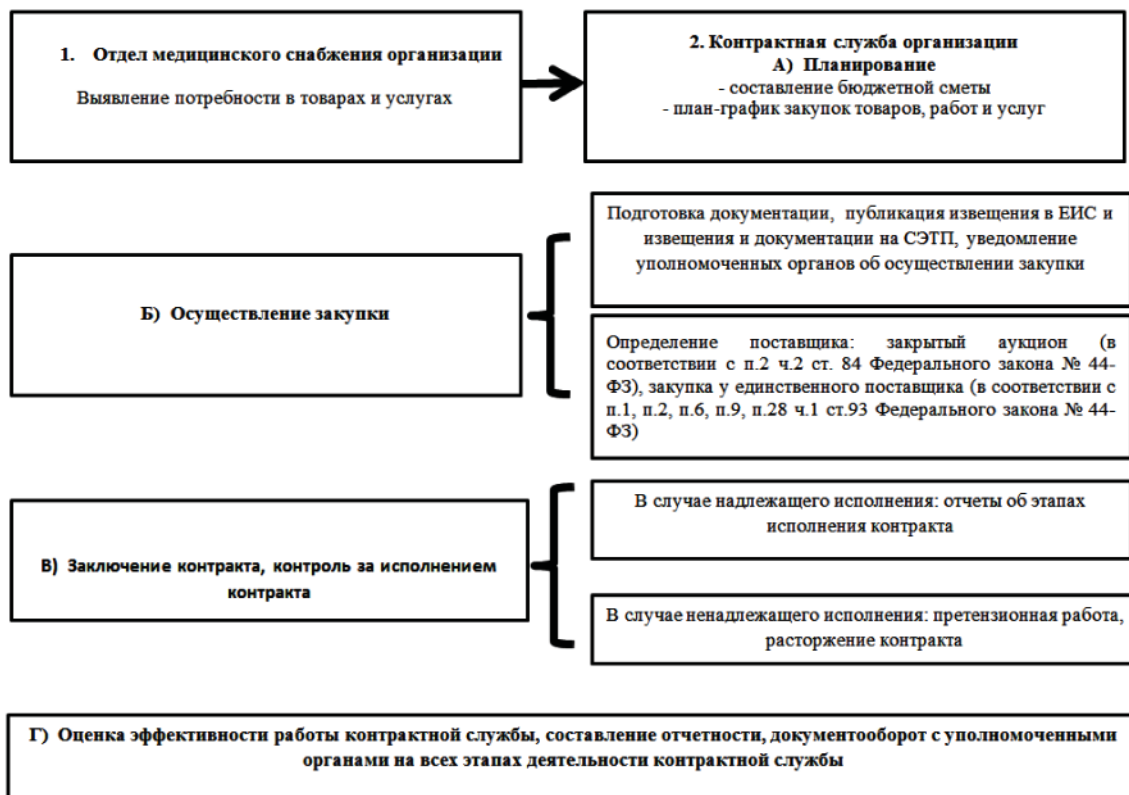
1. Отдел медицинского снабжения организации

Выявление потребности в товарах и услугах

2. Контрактная служба организации
А) Планирование
- составление бюджетной сметы
- план-график закупок товаров, работ и услуг

Б) Осуществление закупки

Подготовка документации, публикация извещения в ЕИС и извещения и документации на СЭТП, уведомление уполномоченных органов об осуществлении закупки

Определение поставщика: закрытый аукцион (в соответствии с п.2 ч.2 ст. 84 Федерального закона № 44-ФЗ), закупка у единственного поставщика (в соответствии с п.1, п.2, п.6, п.9, п.28 ч.1 ст.93 Федерального закона № 44-ФЗ)

В) Заключение контракта, контроль за исполнением контракта

В случае надлежащего исполнения: отчеты об этапах исполнения контракта

В случае ненадлежащего исполнения: претензионная работа, расторжение контракта

Г) Оценка эффективности работы контрактной службы, составление отчетности, документооборот с уполномоченными органами на всех этапах деятельности контрактной службы